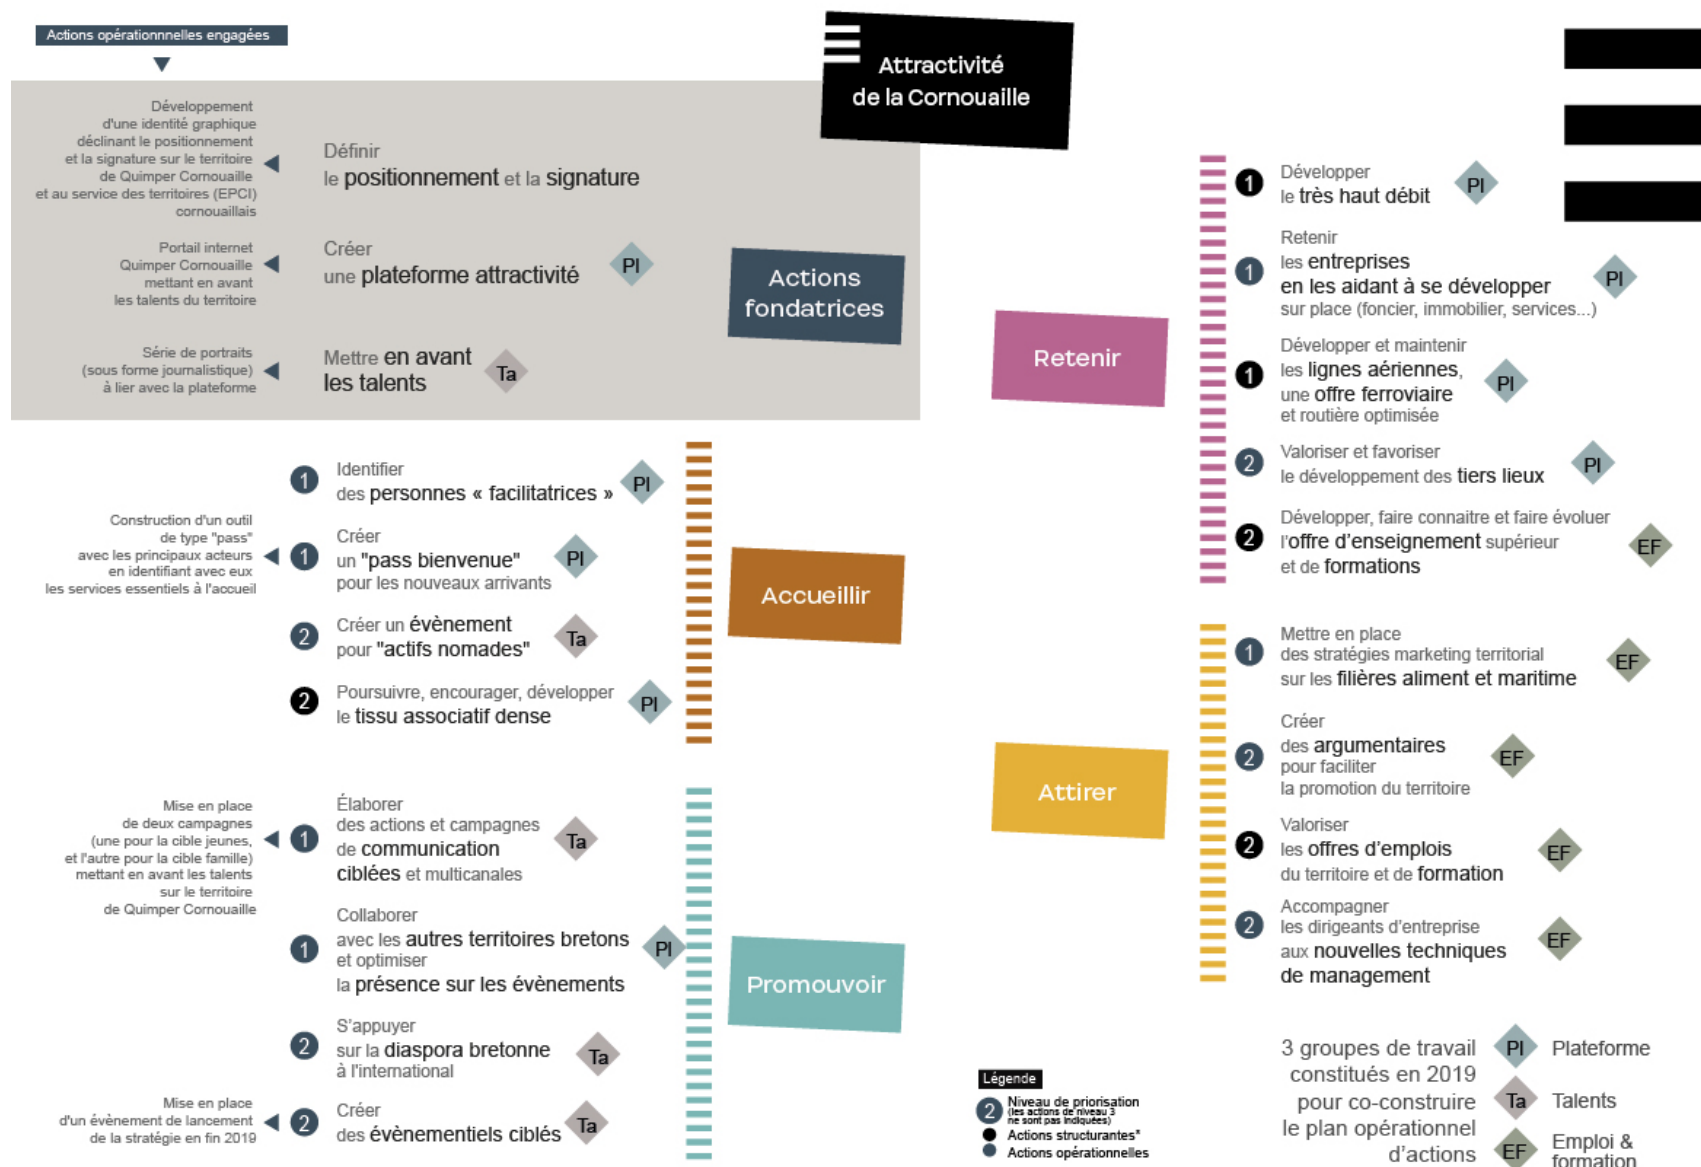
Actions opérationnnelles engagées

Attractivité de la Cornouaille

Développement d'une identité graphique déclinant le positionnement et la signature sur le territoire de Quimper Cornouaille et au service des territoires (EPCI) cornouaillais

Définir le positionnement et la signature

Portail internet Quimper Cornouaille mettant en avant les talents du territoire

Créer une plateforme attractivité PI

Actions fondatrices

Série de portraits (sous forme journalistique) à lier avec la plateforme

Mettre en avant les talents Ta

1 Identifier des personnes « facilitatrices » PI

Construction d'un outil de type "pass" avec les principaux acteurs en identifiant avec eux les services essentiels à l'accueil

1 Créer un "pass bienvenue" pour les nouveaux arrivants PI

2 Créer un évènement pour "actifs nomades" Ta

2 Poursuivre, encourager, développer le tissu associatif dense PI

Accueillir

Mise en place de deux campagnes (une pour la cible jeunes, et l'autre pour la cible famille) mettant en avant les talents sur le territoire de Quimper Cornouaille

1 Élaborer des actions et campagnes de communication ciblées et multicanales Ta

1 Collaborer avec les autres territoires bretons et optimiser la présence sur les évènements PI

Promouvoir

2 S'appuyer sur la diaspora bretonne à l'international Ta

Mise en place d'un évènement de lancement de la stratégie en fin 2019

2 Créer des évènementiels ciblés Ta

Retenir

1 Développer le très haut débit PI

1 Retenir les entreprises en les aidant à se développer sur place (foncier, immobilier, services...) PI

1 Développer et maintenir les lignes aériennes, une offre ferroviaire et routière optimisée PI

2 Valoriser et favoriser le développement des tiers lieux PI

2 Développer, faire connaitre et faire évoluer l'offre d'enseignement supérieur et de formations EF

Attirer

1 Mettre en place des stratégies marketing territorial sur les filières aliment et maritime EF

2 Créer des argumentaires pour faciliter la promotion du territoire EF

2 Valoriser les offres d'emplois du territoire et de formation EF

2 Accompagner les dirigeants d'entreprise aux nouvelles techniques de management EF

Légende
2 Niveau de priorisation (les actions de niveau 3 ne sont pas indiquées)
Actions structurantes*
Actions opérationnelles

3 groupes de travail constitués en 2019 pour co-construire le plan opérationnel d'actions

PI Plateforme
Ta Talents
EF Emploi & formation